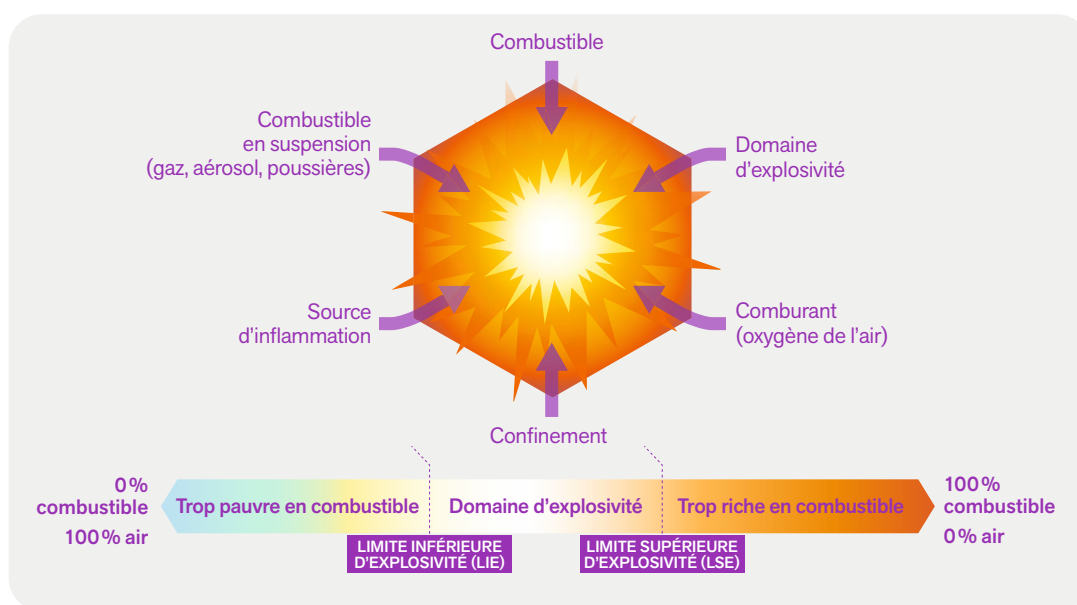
Combustible

Combustible en suspension (gaz, aérosol, poussières)

Domaine d'explosivité

Source d'inflammation

Comburant (oxygène de l'air)

Confinement

0% combustible
100% air

Trop pauvre en combustible

Domaine d'explosivité

Trop riche en combustible

100% combustible
0% air

LIMITE INFÉRIEURE D'EXPLOSIVITÉ (LIE)

LIMITE SUPÉRIEURE D'EXPLOSIVITÉ (LSE)